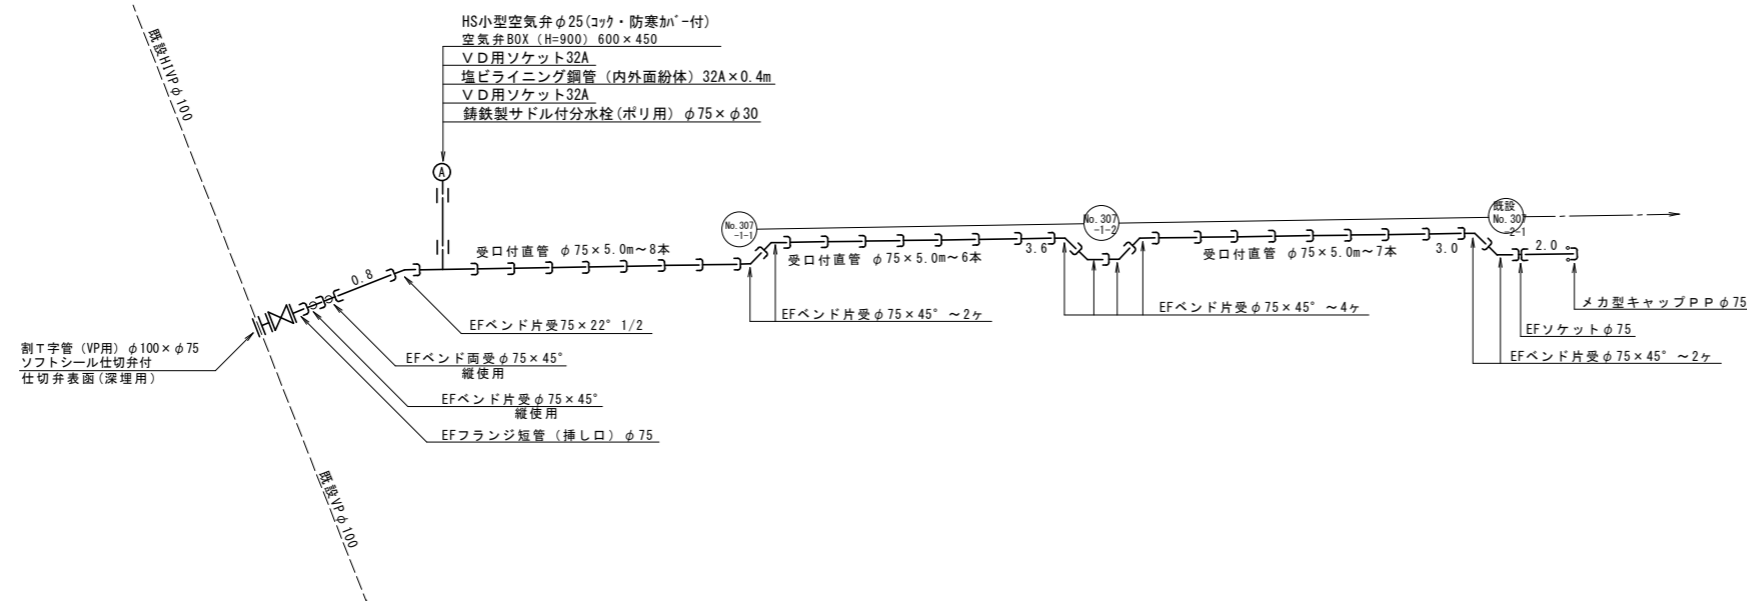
既設HIVP$\phi$100

HS小型空気弁$\phi$25(ｺｯｸ・防寒ｶﾊﾞｰ付)
空気弁BOX (H=900) 600×450
ＶＤ用ソケット32A
塩ビライニング鋼管（内外面紛体）32A×0.4m
ＶＤ用ソケット32A
鋳鉄製サドル付分水栓(ポリ用) $\phi$75×$\phi$30

A

No.307 -1-1

No.307 -1-2

既設 No.307 -2-1

受口付直管 $\phi$75×5.0m～8本

0.8

受口付直管 $\phi$75×5.0m～6本

3.6

受口付直管 $\phi$75×5.0m～7本

3.0

2.0

EFベンド片受75×22° 1/2

EFベンド片受$\phi$75×45° ～2ヶ

EFベンド片受$\phi$75×45° ～4ヶ

メカ型キャップＰＰ$\phi$75

EFソケット$\phi$75

EFベンド片受$\phi$75×45° ～2ヶ

割Ｔ字管（VP用）$\phi$100×$\phi$75
ソフトシール仕切弁付
仕切弁表函（深埋用）

EFベンド両受$\phi$75×45°
縦使用

EFベンド片受$\phi$75×45°
縦使用

EFフランジ短管（挿し口）$\phi$75

既設VP$\phi$100